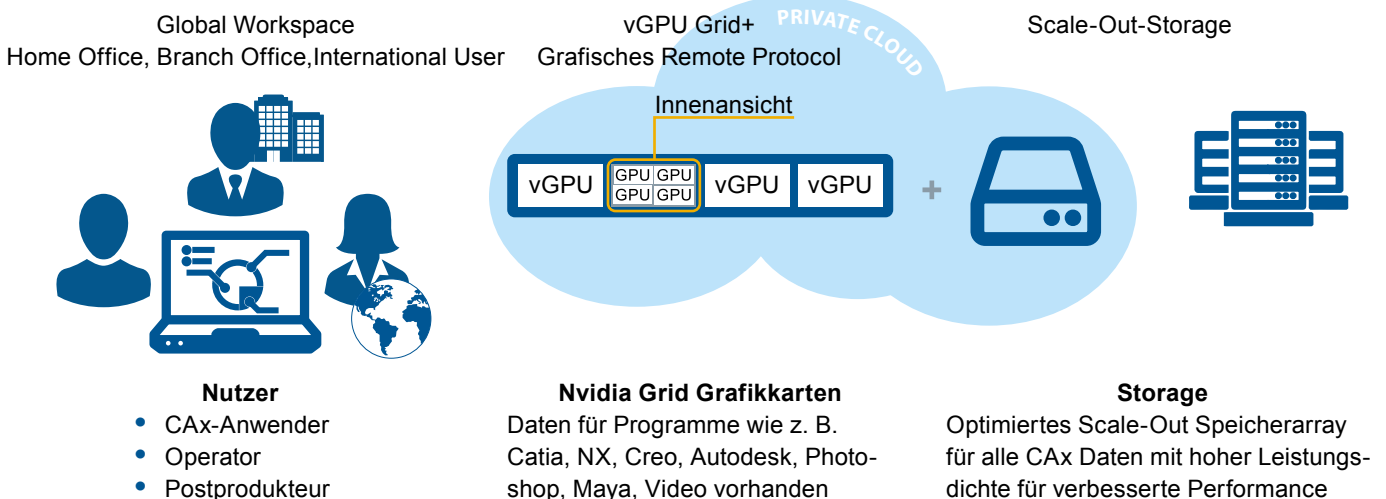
Global Workspace
Home Office, Branch Office,International User

vGPU Grid+
Grafisches Remote Protocol

PRIVATE CLOUD

Scale-Out-Storage

Innenansicht

vGPU

| GPU | GPU |
|---|---|
| GPU | GPU |

vGPU

vGPU

+

**Nutzer**
• CAx-Anwender
• Operator
• Postprodukteur

**Nvidia Grid Grafikkarten**
Daten für Programme wie z. B. Catia, NX, Creo, Autodesk, Photoshop, Maya, Video vorhanden

**Storage**
Optimiertes Scale-Out Speicherarray für alle CAx Daten mit hoher Leistungsdichte für verbesserte Performance